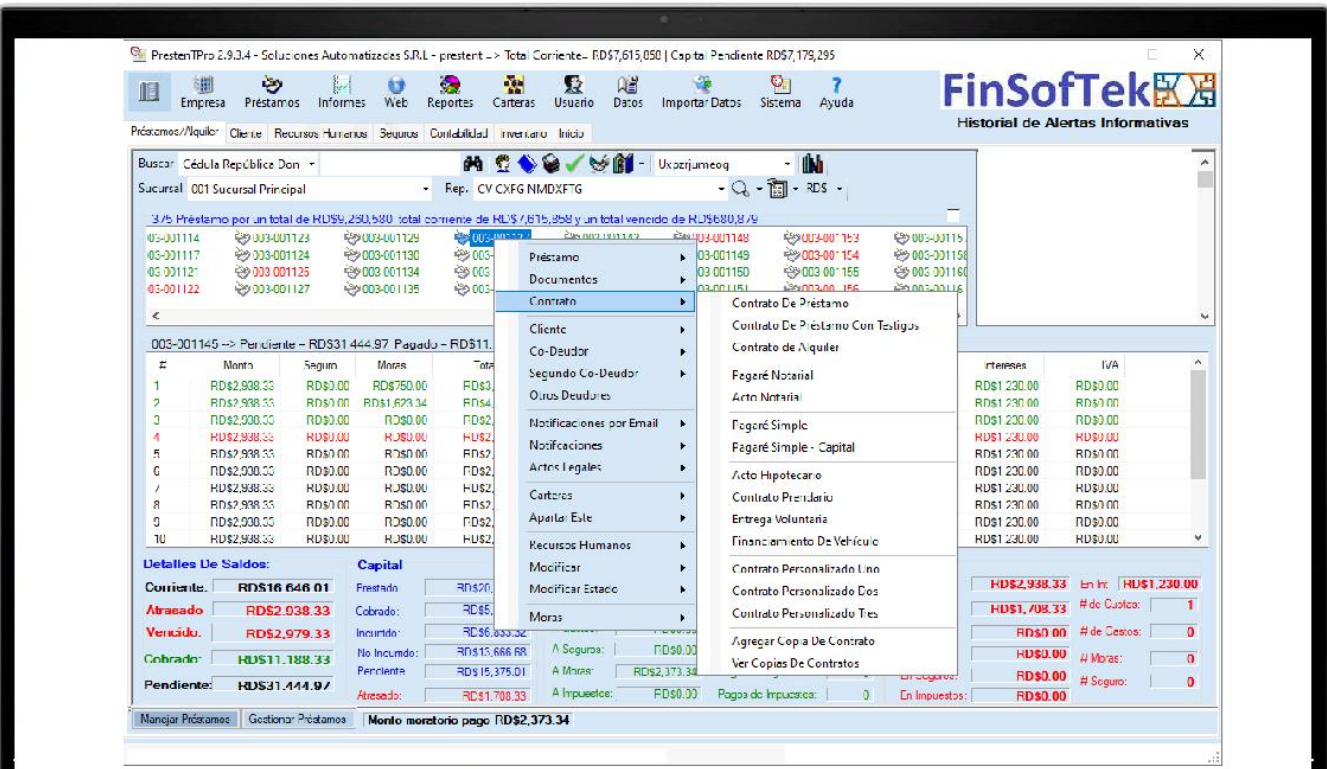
PrestenTPro 2.9.3.4 - Soluciones Automatizadas S.R.L - prestent -> Total Corriente- RD$7,615,050 | Capital Pendiente RD$7,179,295

Empresa Préstamos Informes Web Reportes Carteras Usuario Datos Importar Datos Sistema Ayuda

FinSofTek
Historial de Alertas Informativas

Préstamos/Alquiler Cliente Recursos Humanos Seguros Contabilidad Inventario Inicio

Buscar Cédula República Dom
Sucursal 001 Sucursal Principal
Uxpzrjumeoq
Rep. CV CXFG NMDXFTG
RDS

375 Préstamo por un total de RD$9,250,580 total corriente de RD$7,615,958 y un total vencido de RD$680,879

003-001114 003-001123 003-001129 003-001148 003-001153 003-001115
003-001117 003-001124 003-001130 003-001149 003-001154 003-001158
003-001121 003-001125 003-001134 003-001150 003-001155 003-001160
003-001122 003-001127 003-001135 003-001151 003-001156 003-001116

003-001145 --> Pendiente - RD$31,444.97 Pagado - RD$11.

| # | Monto | Seguro | Moras | Tota | Intereses | IVA |
|---|---|---|---|---|---|---|
| 1 | RD$2,938.33 | RD$0.00 | RD$750.00 | RD$3, | RD$1,230.00 | RD$0.00 |
| 2 | RD$2,938.33 | RD$0.00 | RD$1,623.34 | RD$4, | RD$1,230.00 | RD$0.00 |
| 3 | RD$2,938.33 | RD$0.00 | RD$0.00 | RD$2, | RD$1,230.00 | RD$0.00 |
| 4 | RD$2,938.33 | RD$0.00 | RD$0.00 | RD$2, | RD$1,230.00 | RD$0.00 |
| 5 | RD$2,938.33 | RD$0.00 | RD$0.00 | RD$2, | RD$1,230.00 | RD$0.00 |
| 6 | RD$2,938.33 | RD$0.00 | RD$0.00 | RD$2, | RD$1,230.00 | RD$0.00 |
| 7 | RD$2,938.33 | RD$0.00 | RD$0.00 | RD$2, | RD$1,230.00 | RD$0.00 |
| 8 | RD$2,938.33 | RD$0.00 | RD$0.00 | RD$2, | RD$1,230.00 | RD$0.00 |
| 9 | RD$2,938.33 | RD$0.00 | RD$0.00 | RD$2, | RD$1,230.00 | RD$0.00 |
| 10 | RD$2,938.33 | RD$0.00 | RD$0.00 | RD$2, | RD$1,230.00 | RD$0.00 |

Préstamo
Documentos
Contrato
Cliente
Co-Deudor
Segundo Co-Deudor
Otros Deudores
Notificaciones por Email
Notificaciones
Actos Legales
Carteras
Apartar Este
Recursos Humanos
Modificar
Modificar Estado
Moras

Contrato De Préstamo
Contrato De Préstamo Con Testigos
Contrato de Alquiler
Pagaré Notarial
Acto Notarial
Pagaré Simple
Pagaré Simple - Capital
Acto Hipotecario
Contrato Prendario
Entrega Voluntaria
Financiamiento De Vehículo
Contrato Personalizado Uno
Contrato Personalizado Dos
Contrato Personalizado Tres
Agregar Copia De Contrato
Ver Copias De Contratos

Detalles De Saldos:
Corriente. RD$16,646.01
Atrasado RD$2,938.33
Vencido. RD$2,979.33
Cobrado: RD$11,188.33
Pendiente: RD$31,444.97

Capital
Prestado RD$20,
Cobrado: RD$5,
Incurrido: RD$6,833.32
No Incurrido: RD$13,666.68
Pendiente RD$15,375.01
Atrasado: RD$1,708.33
A Seguros: RD$0.00
A Moras: RD$2,373.34
A Impuestos: RD$0.00
Pagos de Impuestos: 0
RD$2,938.33 En In: RD$1,230.00
RD$1,708.33 # de Cuotas: 1
RD$0.00 # de Gastos: 0
RD$0.00 # Moras: 0
En Seguros: RD$0.00 # Seguro: 0
En Impuestos: RD$0.00

Manejar Préstamos Gestionar Préstamos Monto moratorio pago RD$2,373.34